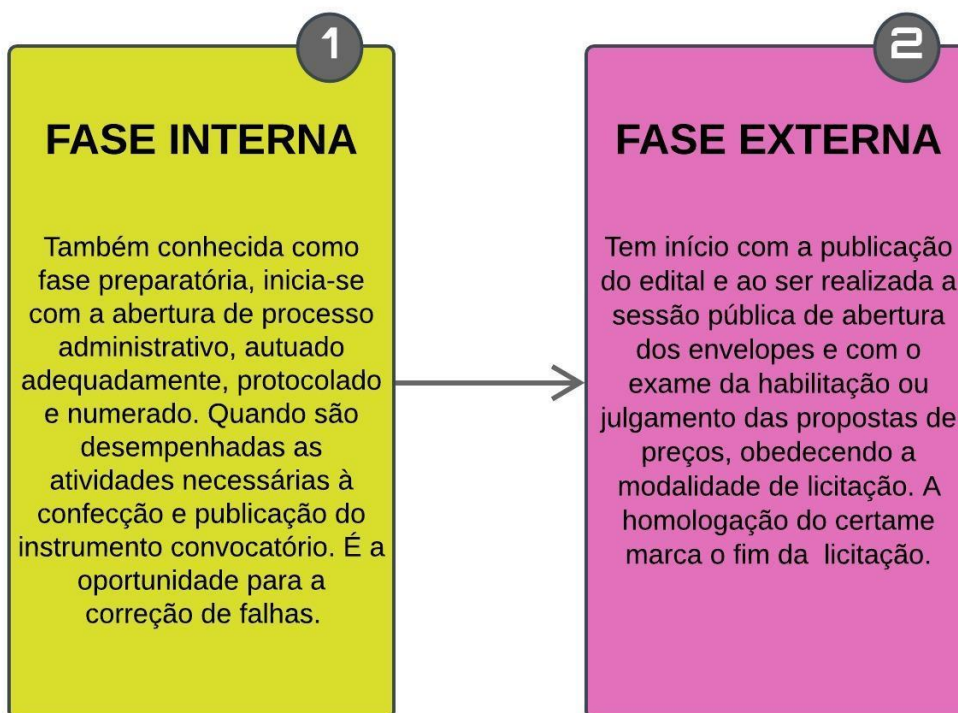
1

FASE INTERNA

Também conhecida como fase preparatória, inicia-se com a abertura de processo administrativo, autuado adequadamente, protocolado e numerado. Quando são desempenhadas as atividades necessárias à confecção e publicação do instrumento convocatório. É a oportunidade para a correção de falhas.

2

FASE EXTERNA

Tem início com a publicação do edital e ao ser realizada a sessão pública de abertura dos envelopes e com o exame da habilitação ou julgamento das propostas de preços, obedecendo a modalidade de licitação. A homologação do certame marca o fim da licitação.